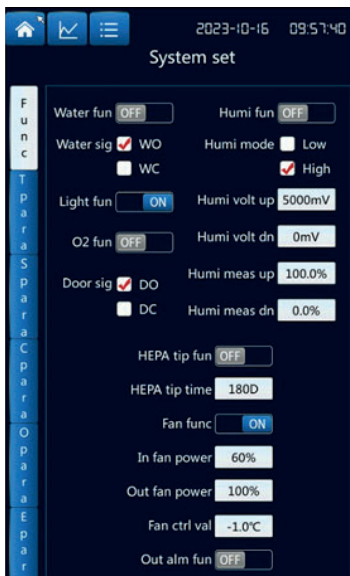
2023-10-16 09:57:40

System set

Func

Tpara

Spara

Cpara

Opara

Epar

Water fun OFF

Humi fun OFF

Water sig WO

WC

Humi mode Low

High

Light fun ON

Humi volt up 5000mV

O2 fun OFF

Humi volt dn 0mV

Door sig DO

DC

Humi meas up 100.0%

Humi meas dn 0.0%

HEPA tip fun OFF

HEPA tip time 180D

Fan func ON

In fan power 60%

Out fan power 100%

Fan ctrl val -1.0℃

Out alm fun OFF